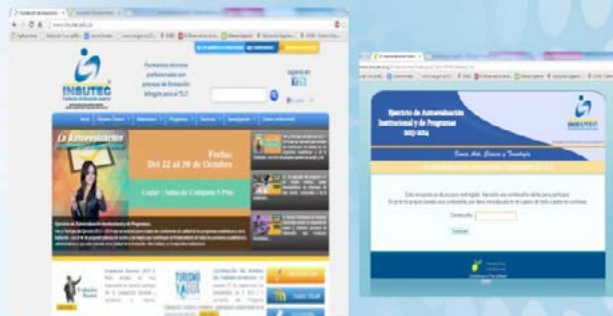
INSUTEC

La Autoevaluación

Fecha: Del 22 al 26 de Octubre

Lugar: Salas de Computo Y Plaz

Ejercicio de Autoevaluación Institucional y de Programas.

TURISMO

Evaluación Docente

Ejercicio de Autoevaluación Institucional y de Programas 2013-2014

INSUTEC

Contraseña

Continuar